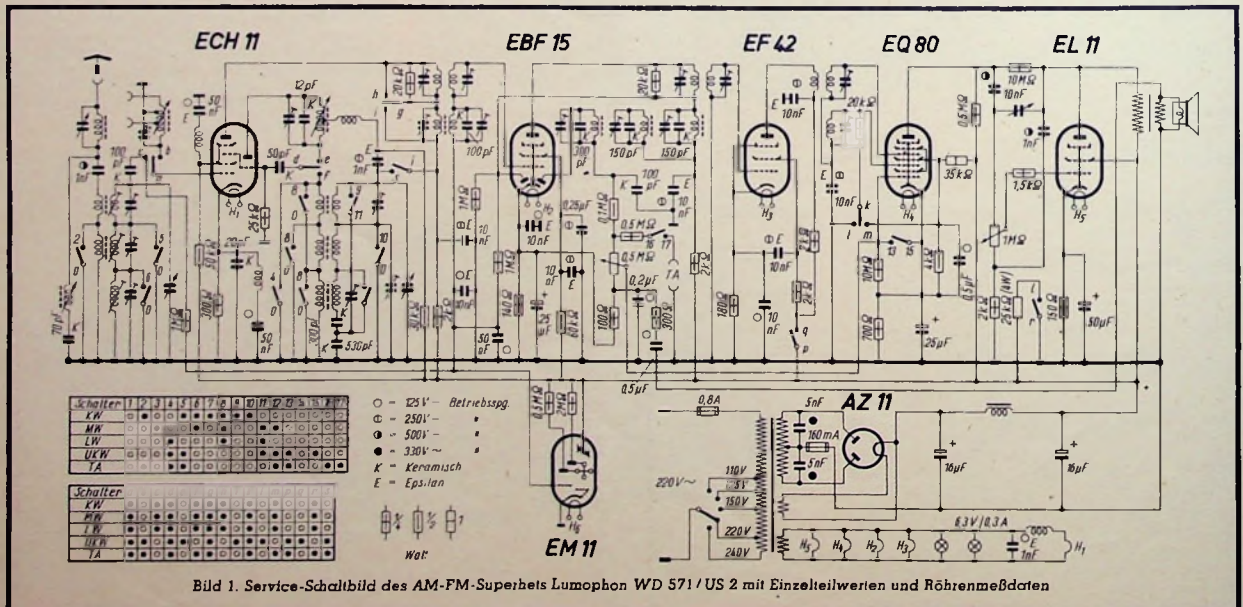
ECH 11

EBF 15

EF 42

EQ 80

EL 11

50 nF

12pF

20kΩ

100pF

150pF

150pF

10nF

20kΩ

10MΩ

10nF

1nF

0,5MΩ

1nF

50pF

1nF

25kΩ

1MΩ

10nF

0,25µF

0,1MΩ

0,5MΩ

0,5MΩ

0,2µF

10nF

10nF

35kΩ

1,5kΩ

1MΩ

50pF

530pF

50µF

25µF

0,5µF

0,8A

5nF

160mA

5nF

AZ 11

16µF

16µF

110V

125V

150V

220V

240V

220V~

6,3V/0,3A

1nF

| Schalter | 1 | 2 | 3 | 4 | 5 | 6 | 7 | 8 | 9 | 10 | 11 | 12 | 13 | 14 | 15 | 16 | 17 |
|---|---|---|---|---|---|---|---|---|---|---|---|---|---|---|---|---|---|
| KW | | | | | | | | | | | | | | | | | |
| MW | | | | | | | | | | | | | | | | | |
| LW | | | | | | | | | | | | | | | | | |
| UKW | | | | | | | | | | | | | | | | | |
| TA | | | | | | | | | | | | | | | | | |

○ = 125V~ Betriebsspg.
⊖ = 250V~ "
◐ = 500V~ "
● = 330V~ "
K = Keramisch
E = Epsilan

| Schalter |
|---|
| KW |
| MW |
| LW |
| UKW |
| TA |

Watt

EM 11

Bild 1. Service-Schaltbild des AM-FM-Superhets Lumophon WD 571/US 2 mit Einzelteilwerten und Röhrenmeßdaten